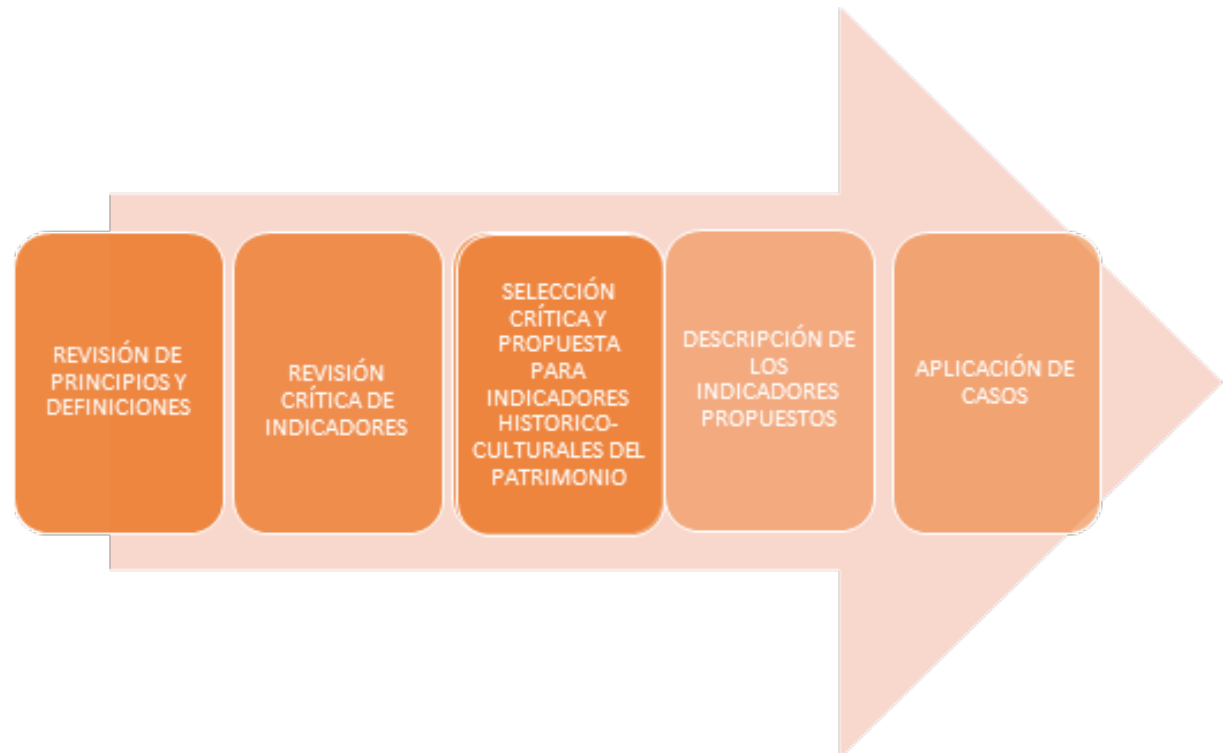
REVISIÓN DE PRINCIPIOS Y DEFINICIONES

REVISIÓN CRÍTICA DE INDICADORES

SELECCIÓN CRÍTICA Y PROPUESTA PARA INDICADORES HISTORICO-CULTURALES DEL PATRIMONIO

DESCRIPCIÓN DE LOS INDICADORES PROPUESTOS

APLICACIÓN DE CASOS